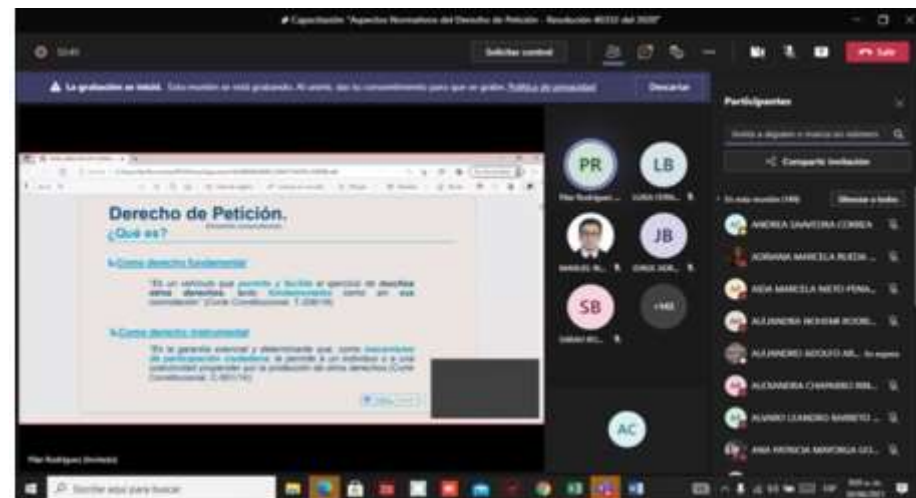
Capacitación "Aspectos Normativos del Derecho de Petición - Resolución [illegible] del 2020"

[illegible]

Solicitar control

Salir

La grabación se inició. Esta reunión se está grabando. Al unirte, das tu consentimiento para que se grabe. Política de privacidad

Descartar

Participantes

Invita a alguien o marca un número

Compartir invitación

En esta reunión (148)

Silenciar a todos

ANDREA SAAVEDRA CORREA

ADRIANA MARCELA RUEDA ...

AIDA MARCELA NIETO PENA...

ALEJANDRA NOHEMI RODRI...

ALEJANDRO ADOLFO AR... En espera

ALEXANDRA CHAPARRO RIN...

ALVARO LEANDRO BARRETO ...

ANA PATRICIA MAYORGA GIL...

PR

Pilar Rodriguez ...

LB

LUISA CERIL...

MANUEL RI...

JB

JORGE ADR...

SB

SARAH BO...

+142

AC

Derecho de Petición.

¿Qué es?

Como derecho fundamental

"Es un vehículo que permite y facilita el ejercicio de muchos otros derechos, tanto fundamentales como en sus conexidades" (Corte Constitucional, T-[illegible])

Como derecho instrumental

"Es la garantía esencial y determinante que, como mecanismo de participación ciudadana, le permite a un individuo o a una colectividad propender por la protección de otros derechos (Corte Constitucional, C-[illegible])

Pilar Rodriguez (Invitado)

Escribe aquí para buscar